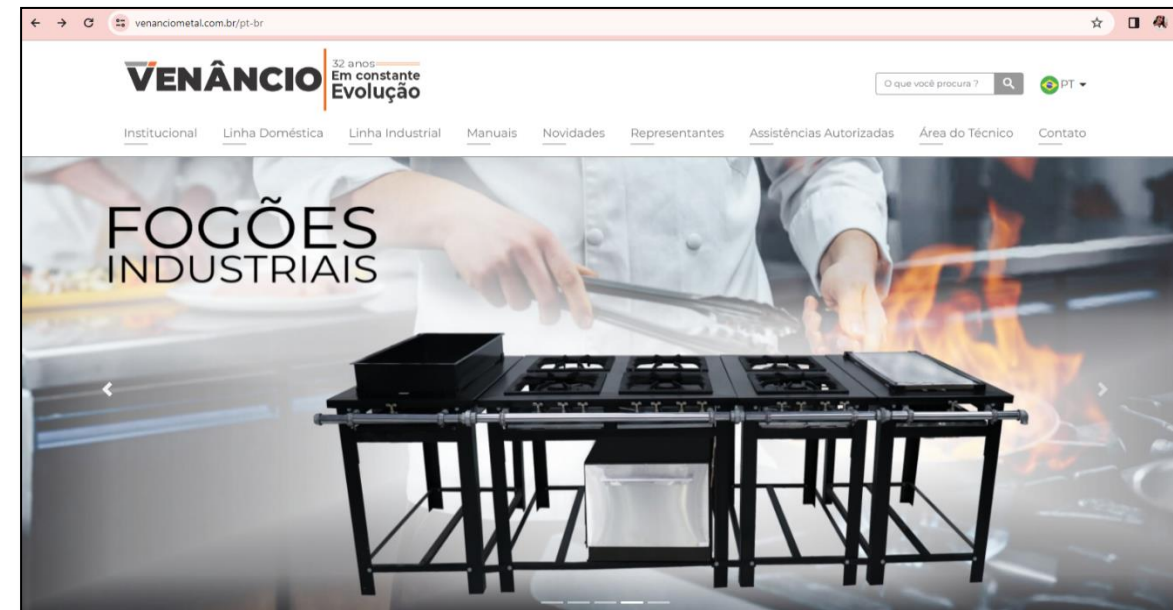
venanciometal.com.br/pt-br

VENÂNCIO 32 anos Em constante Evolução

O que você procura ?

PT

Institucional Linha Doméstica Linha Industrial Manuais Novidades Representantes Assistências Autorizadas Área do Técnico Contato

FOGÕES INDUSTRIAIS